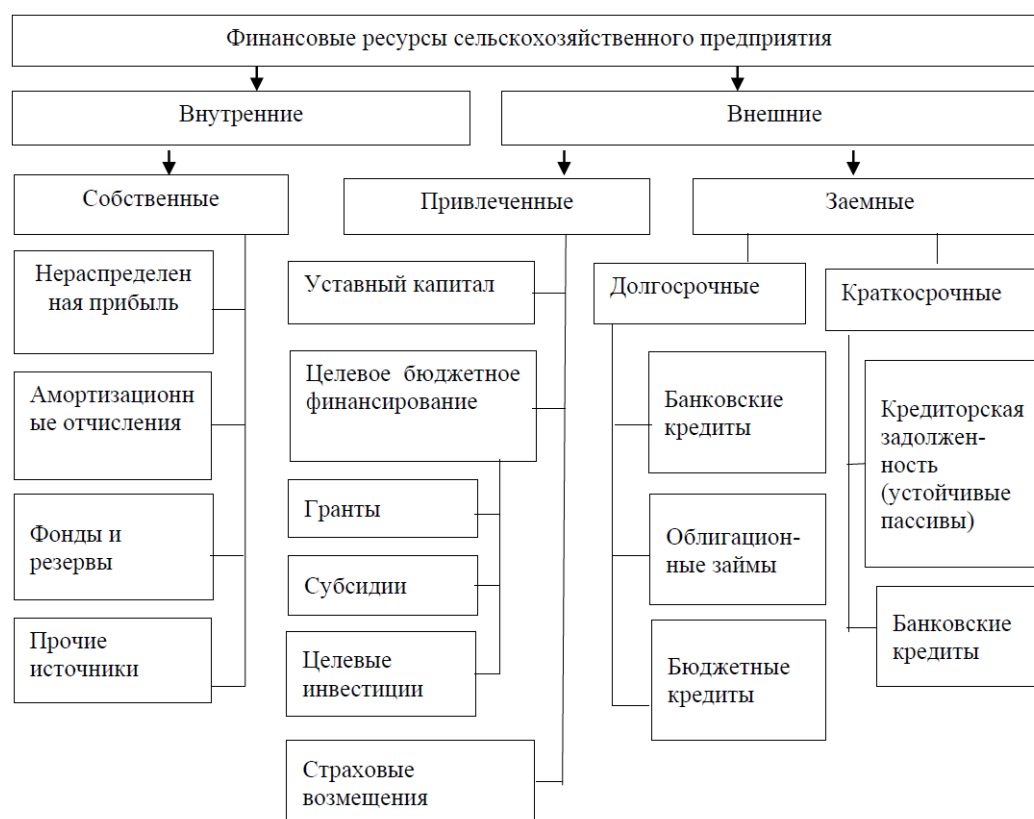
Финансовые ресурсы сельскохозяйственного предприятия

Внутренние

Внешние

Собственные

Привлеченные

Заемные

Нераспределенная прибыль

Амортизационные отчисления

Фонды и резервы

Прочие источники

Уставный капитал

Целевое бюджетное финансирование

Гранты

Субсидии

Целевые инвестиции

Страховые возмещения

Долгосрочные

Банковские кредиты

Облигационные займы

Бюджетные кредиты

Краткосрочные

Кредиторская задолженность (устойчивые пассивы)

Банковские кредиты